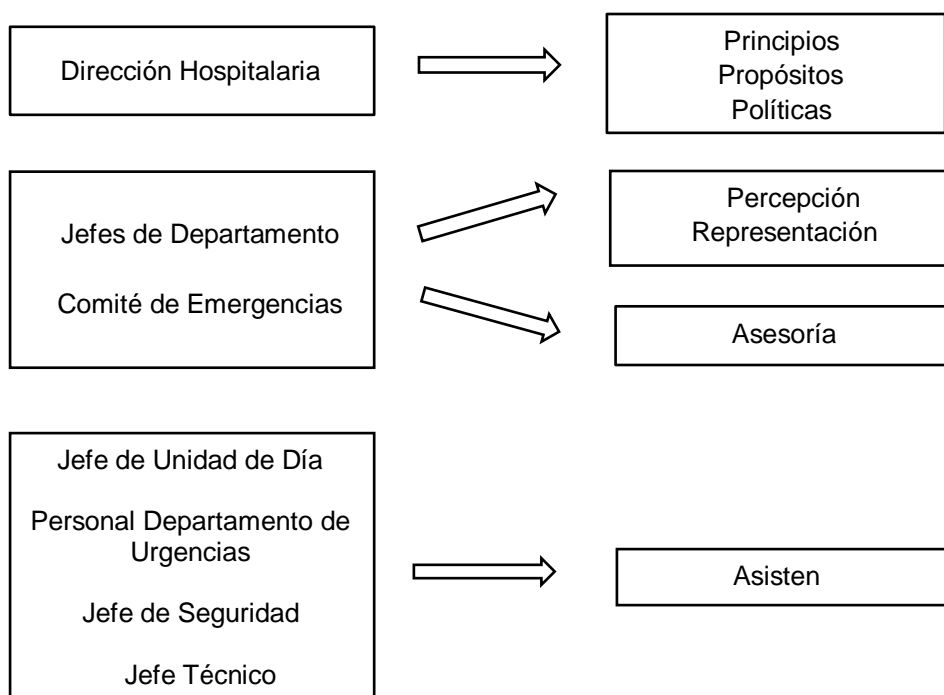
Dirección Hospitalaria

Principios
Propósitos
Políticas

Jefes de Departamento

Comité de Emergencias

Percepción
Representación

Asesoría

Jefe de Unidad de Día

Personal Departamento de Urgencias

Jefe de Seguridad

Jefe Técnico

Asisten